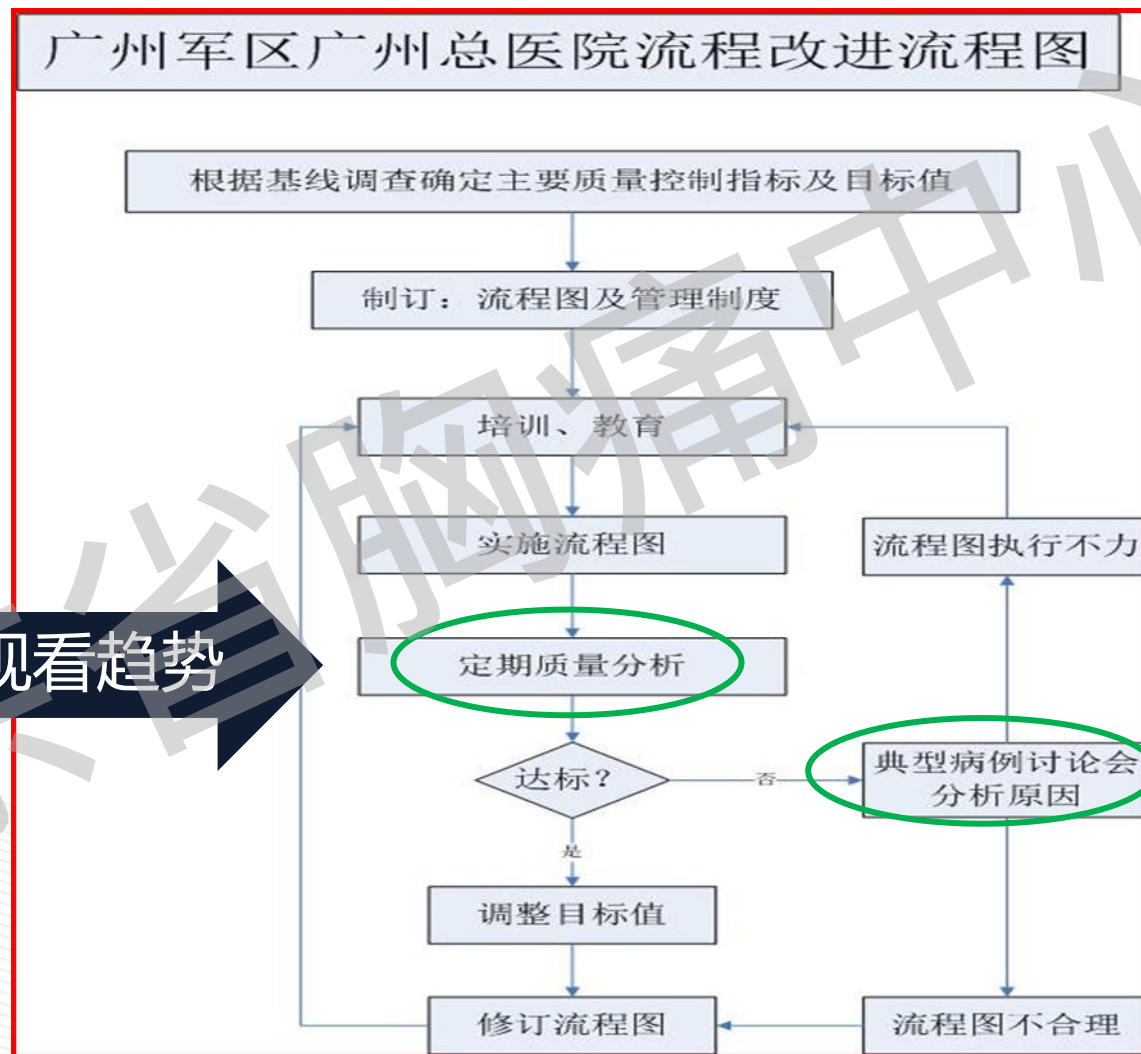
广州军区广州总医院流程改进流程图

根据基线调查确定主要质量控制指标及目标值

制订：流程图及管理制度

培训、教育

实施流程图

流程图执行不力

观看趋势

定期质量分析

达标？

否

典型病例讨论会分析原因

是

调整目标值

修订流程图

流程图不合理

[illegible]省胸痛中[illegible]